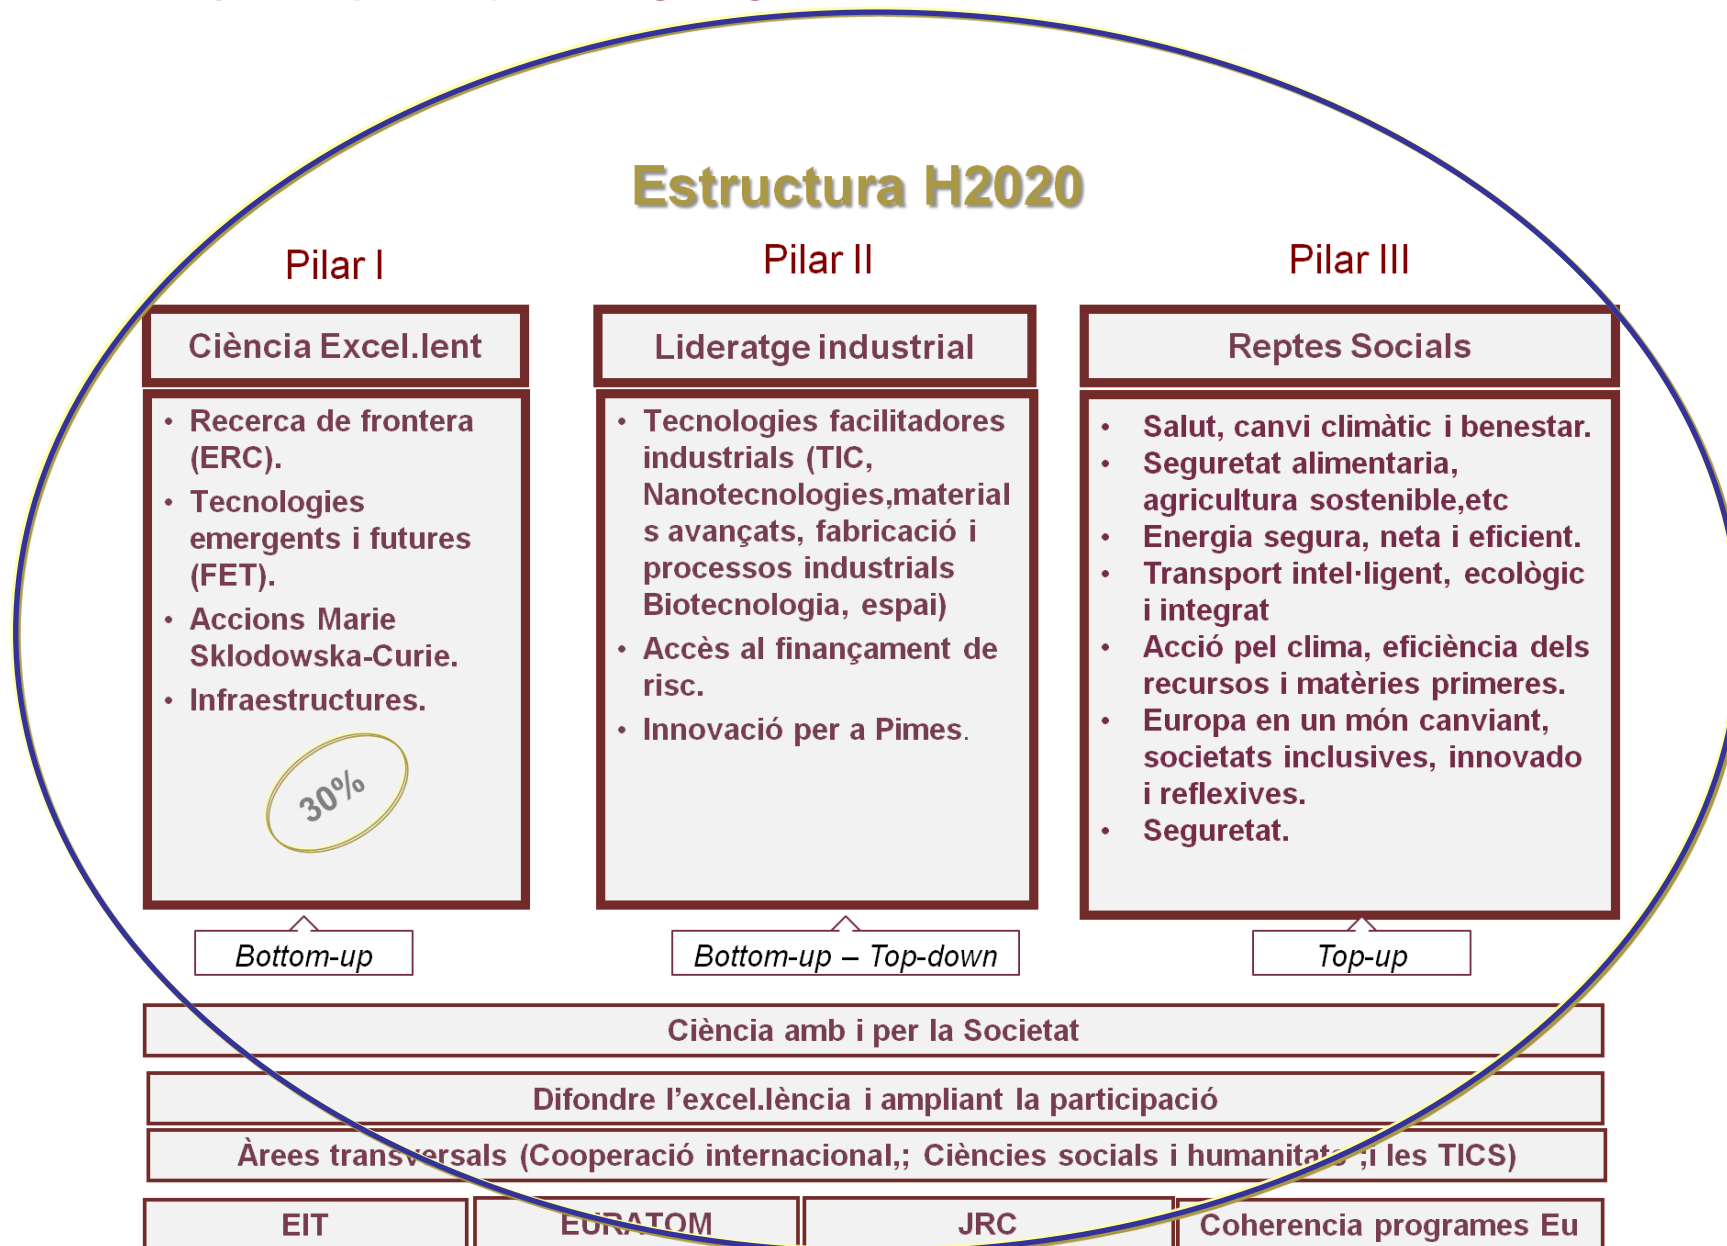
Estructura H2020

Pilar I

Ciència Excel.lent

- Recerca de frontera (ERC).
- Tecnologies emergents i futures (FET).
- Accions Marie Sklodowska-Curie.
- Infraestructures.

30%

Bottom-up

Pilar II

Lideratge industrial

- Tecnologies facilitadores industrials (TIC, Nanotecnologies,materials avançats, fabricació i processos industrials Biotecnologia, espai)
- Accès al finançament de risc.
- Innovació per a Pimes.

Bottom-up – Top-down

Pilar III

Reptes Socials

- Salut, canvi climàtic i benestar.
- Seguretat alimentaria, agricultura sostenible,etc
- Energia segura, neta i eficient.
- Transport intel·ligent, ecològic i integrat
- Acció pel clima, eficiència dels recursos i matèries primeres.
- Europa en un món canviant, societats inclusives, innovado i reflexives.
- Seguretat.

Top-up

Ciència amb i per la Societat

Difondre l'excel.lència i ampliant la participació

Àrees transversals (Cooperació internacional,; Ciències socials i humanitats ;i les TICS)

| EIT | EURATOM | JRC | Coherencia programes Eu |
|---|---|---|---|